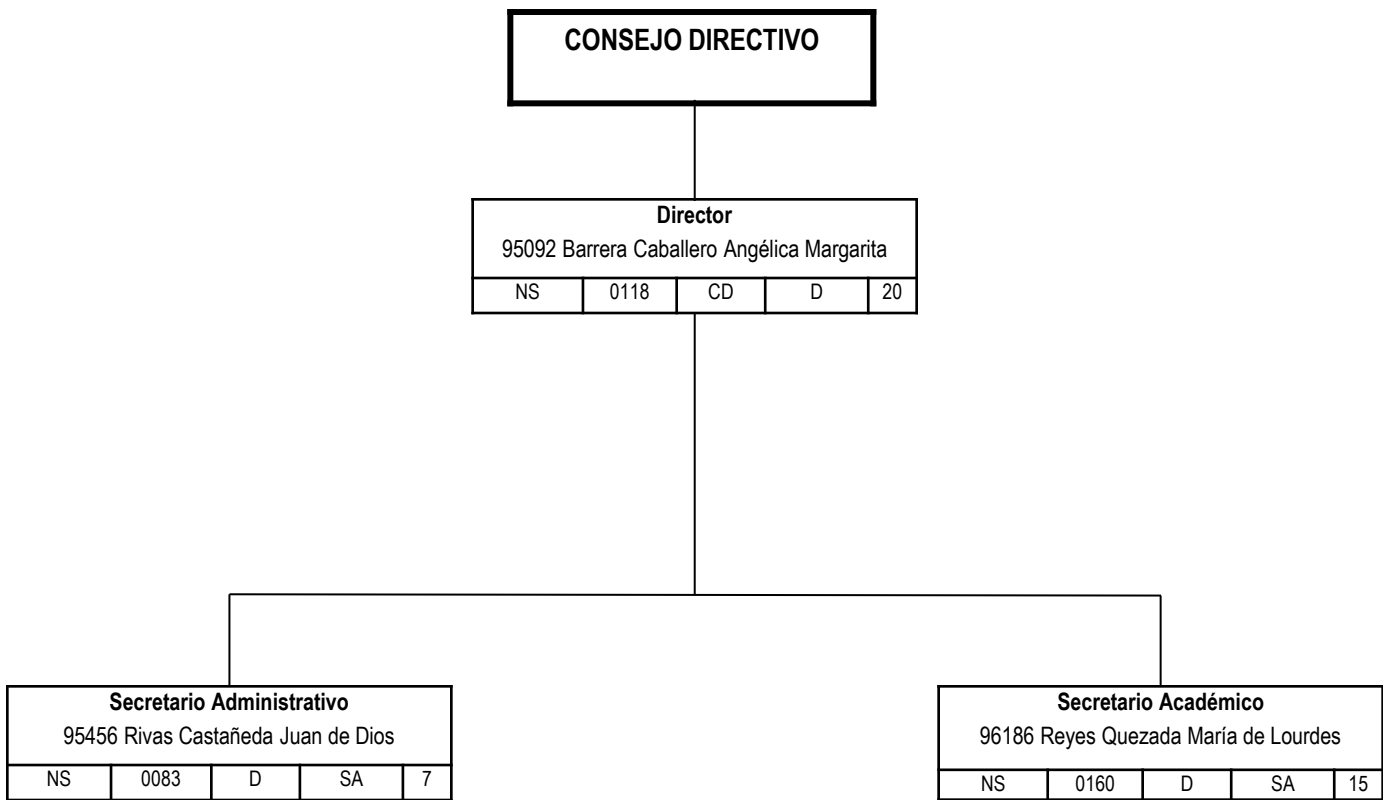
CONSEJO DIRECTIVO

Director
95092 Barrera Caballero Angélica Margarita

| NS | 0118 | CD | D | 20 |
|---|---|---|---|---|

Secretario Administrativo
95456 Rivas Castañeda Juan de Dios

| NS | 0083 | D | SA | 7 |
|---|---|---|---|---|

Secretario Académico
96186 Reyes Quezada María de Lourdes

| NS | 0160 | D | SA | 15 |
|---|---|---|---|---|